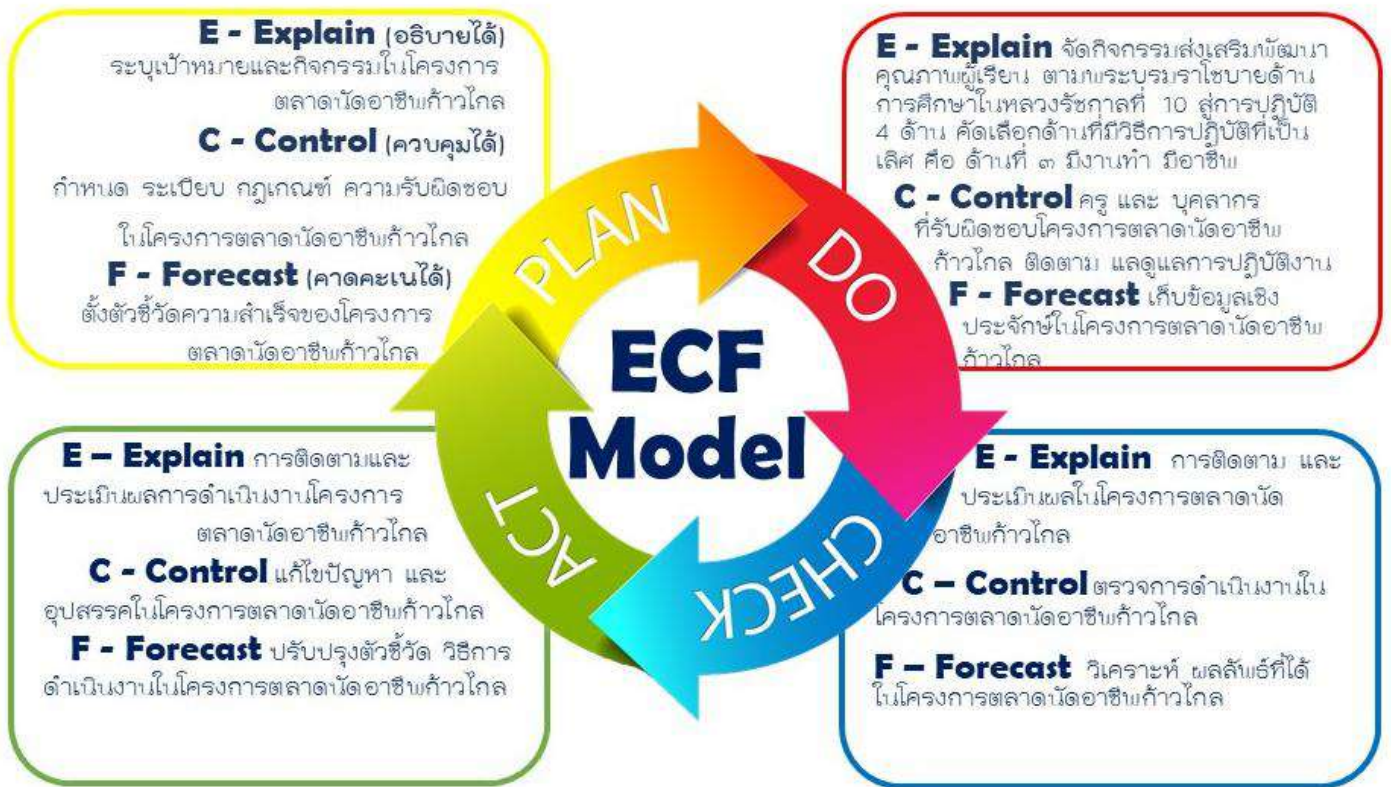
E - Explain (อธิบายได้) ระบุเป้าหมายและกิจกรรมในโครงการตลาดนัดอาชีพก้าวไกล

C - Control (ควบคุมได้) กำหนด ระเบียบ กฎเกณฑ์ ความรับผิดชอบในโครงการตลาดนัดอาชีพก้าวไกล

F - Forecast (คาดคะเนได้) ตั้งตัวชี้วัดความสำเร็จของโครงการตลาดนัดอาชีพก้าวไกล

E - Explain จัดกิจกรรมส่งเสริมพัฒนาคุณภาพผู้เรียน ตามพระบรมราโชบายด้านการศึกษาในหลวงรัชกาลที่ 10 สู่การปฏิบัติ 4 ด้าน คัดเลือกด้านที่มีวิธีการปฏิบัติที่เป็นเลิศ คือ ด้านที่ ๓ มีงานทำ มีอาชีพ

C - Control ครู และ บุคลากรที่รับผิดชอบโครงการตลาดนัดอาชีพก้าวไกล ติดตาม และดูแลการปฏิบัติงาน

F - Forecast เก็บข้อมูลเชิงประจักษ์ในโครงการตลาดนัดอาชีพก้าวไกล

PLAN

DO

CHECK

ACT

ECF Model

E – Explain การติดตามและประเมินผลการดำเนินงานโครงการตลาดนัดอาชีพก้าวไกล

C - Control แก้ไขปัญหา และอุปสรรคในโครงการตลาดนัดอาชีพก้าวไกล

F - Forecast ปรับปรุงตัวชี้วัด วิธีการดำเนินงานในโครงการตลาดนัดอาชีพก้าวไกล

E - Explain การติดตาม และประเมินผลในโครงการตลาดนัดอาชีพก้าวไกล

C – Control ตรวจการดำเนินงานในโครงการตลาดนัดอาชีพก้าวไกล

F – Forecast วิเคราะห์ ผลสัมฤทธิ์ที่ได้ในโครงการตลาดนัดอาชีพก้าวไกล